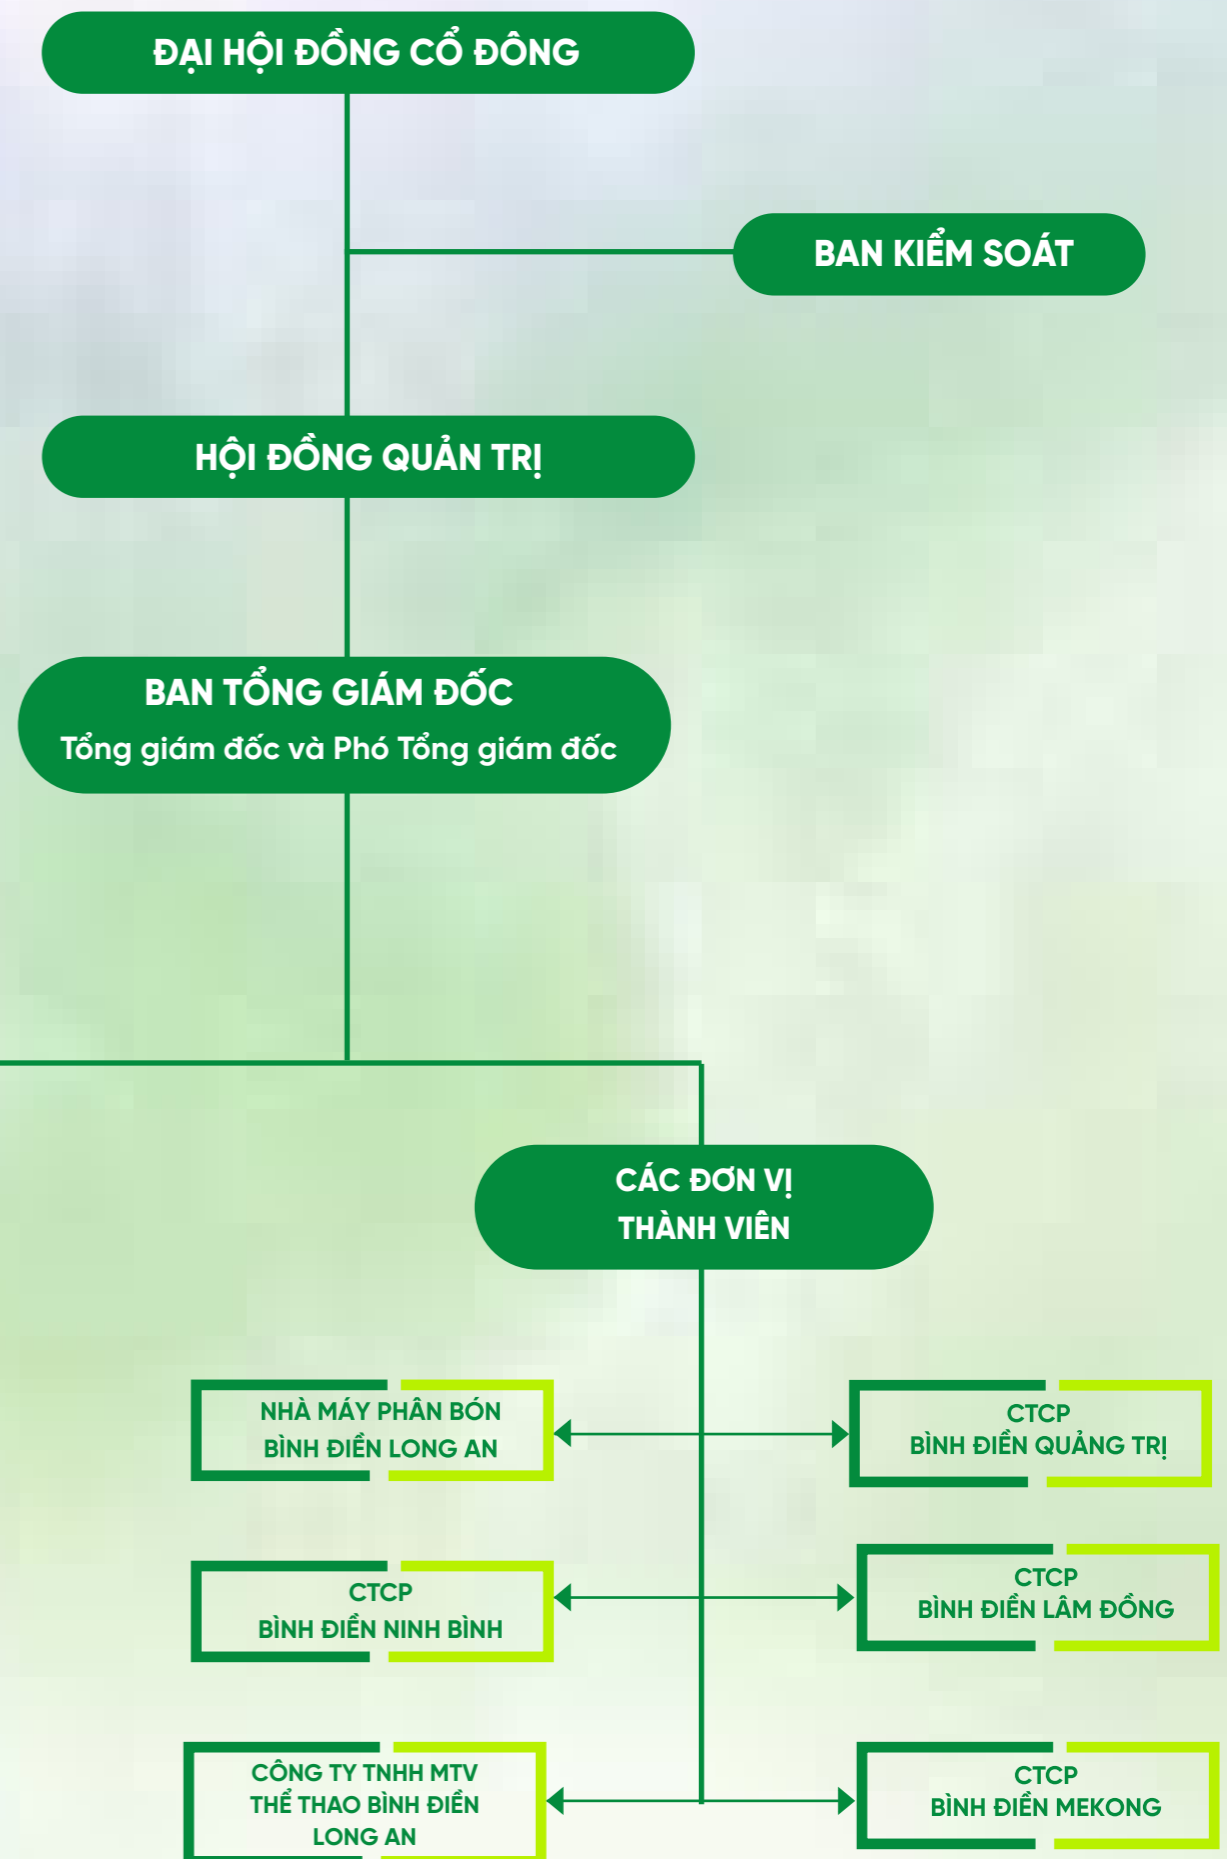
ĐẠI HỘI ĐỒNG CỔ ĐÔNG

BAN KIỂM SOÁT

HỘI ĐỒNG QUẢN TRỊ

BAN TỔNG GIÁM ĐỐC
Tổng giám đốc và Phó Tổng giám đốc

CÁC ĐƠN VỊ THÀNH VIÊN

NHÀ MÁY PHÂN BÓN BÌNH ĐIỀN LONG AN

CTCP BÌNH ĐIỀN QUẢNG TRỊ

CTCP BÌNH ĐIỀN NINH BÌNH

CTCP BÌNH ĐIỀN LÂM ĐỒNG

CÔNG TY TNHH MTV THỂ THAO BÌNH ĐIỀN LONG AN

CTCP BÌNH ĐIỀN MEKONG